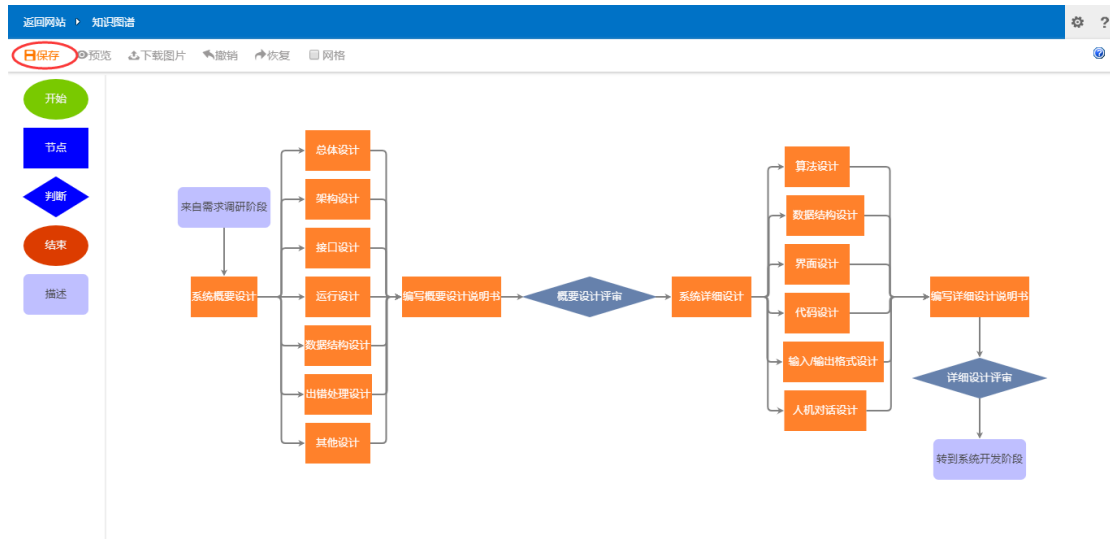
返回网站 ▸ 知识图谱

保存 预览 下载图片 撤销 恢复 网格

开始
节点
判断
结束
描述

来自需求调研阶段
系统概要设计
总体设计
架构设计
接口设计
运行设计
数据结构设计
出错处理设计
其他设计
编写概要设计说明书
概要设计评审
系统详细设计
算法设计
数据结构设计
界面设计
代码设计
输入/输出格式设计
人机对话设计
编写详细设计说明书
详细设计评审
转到系统开发阶段